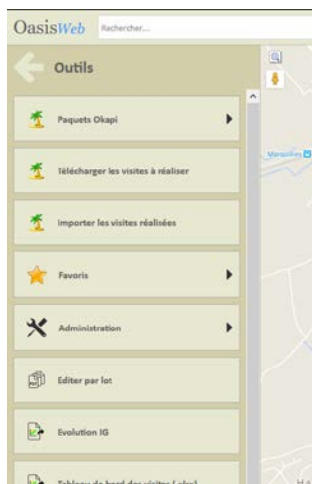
OasisWeb Rechercher...

Outils

Paquets Okapi

Télécharger les visites à réaliser

Importer les visites réalisées

Favoris

Administration

Editer par lot

Evolution IG

Tableau de bord des visites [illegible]

Marseillan